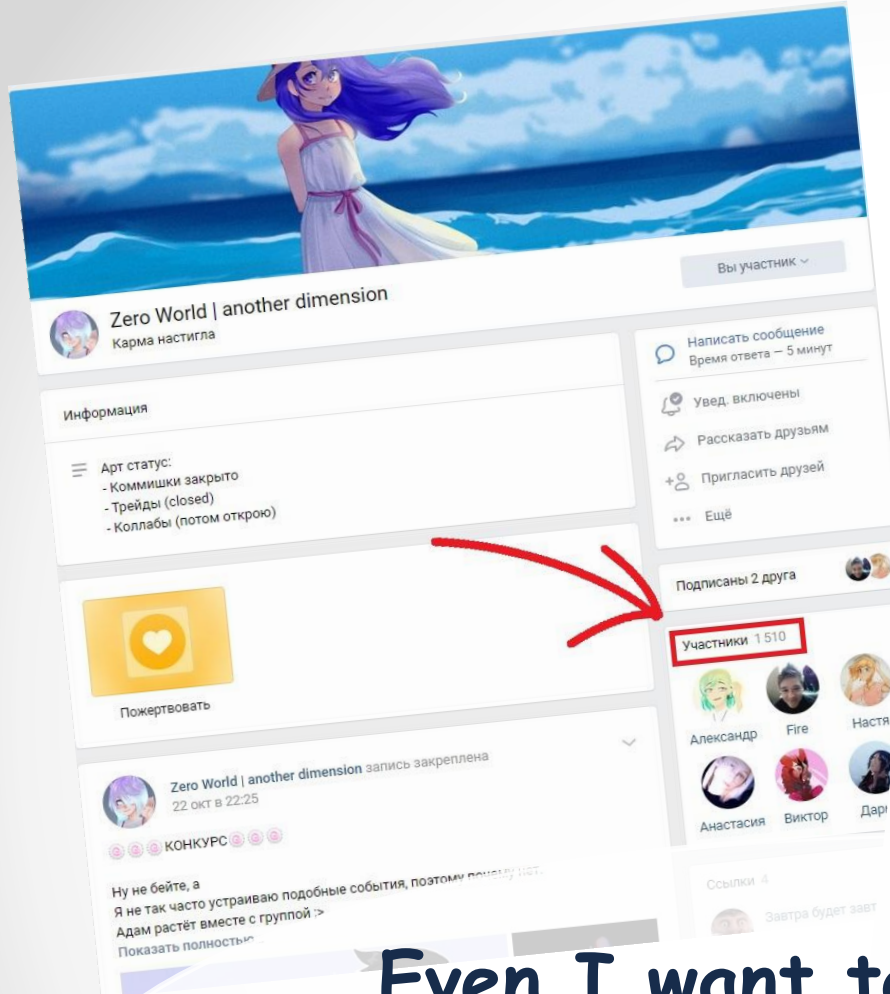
Вы участник

Zero World | another dimension
Карма настигла

Написать сообщение
Время ответа — 5 минут

Информация

Арт статус:
- Коммишки закрыто
- Трейды (closed)
- Коллабы (потом открою)

Увед. включены
Рассказать друзьям
Пригласить друзей
Ещё

Подписаны 2 друга

Участники 1 510

Александр
Fire
Настя
Анастасия
Виктор
Дар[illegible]

Пожертвовать

Zero World | another dimension запись закреплена
22 окт в 22:25

КОНКУРС

Ну не бейте, а
Я не так часто устраиваю подобные события, поэтому почему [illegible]
Адам растёт вместе с группой :>
Показать полностью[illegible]

Ссылки 4
Завтра будет завт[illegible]

Even I want to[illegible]